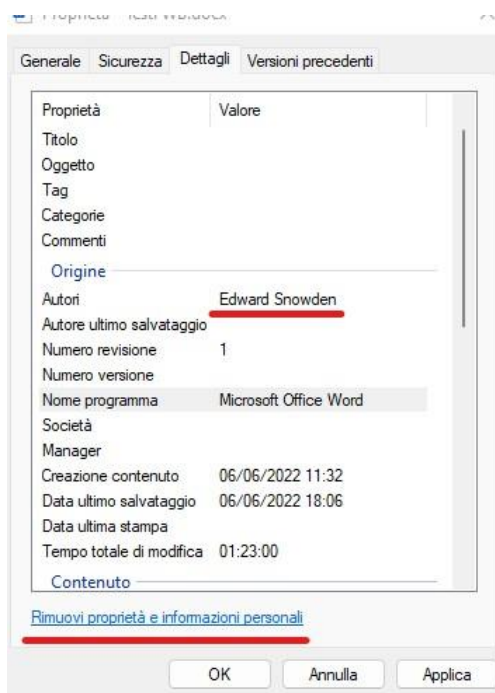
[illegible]

Generale | Sicurezza | Dettagli | Versioni precedenti

| Proprietà | Valore |
|---|---|
| Titolo | |
| Oggetto | |
| Tag | |
| Categorie | |
| Commenti | |
| Origine | |
| Autori | Edward Snowden |
| Autore ultimo salvataggio | |
| Numero revisione | 1 |
| Numero versione | |
| Nome programma | Microsoft Office Word |
| Società | |
| Manager | |
| Creazione contenuto | 06/06/2022 11:32 |
| Data ultimo salvataggio | 06/06/2022 18:06 |
| Data ultima stampa | |
| Tempo totale di modifica | 01:23:00 |
| Contenuto | |

Rimuovi proprietà e informazioni personali

OK | Annulla | Applica